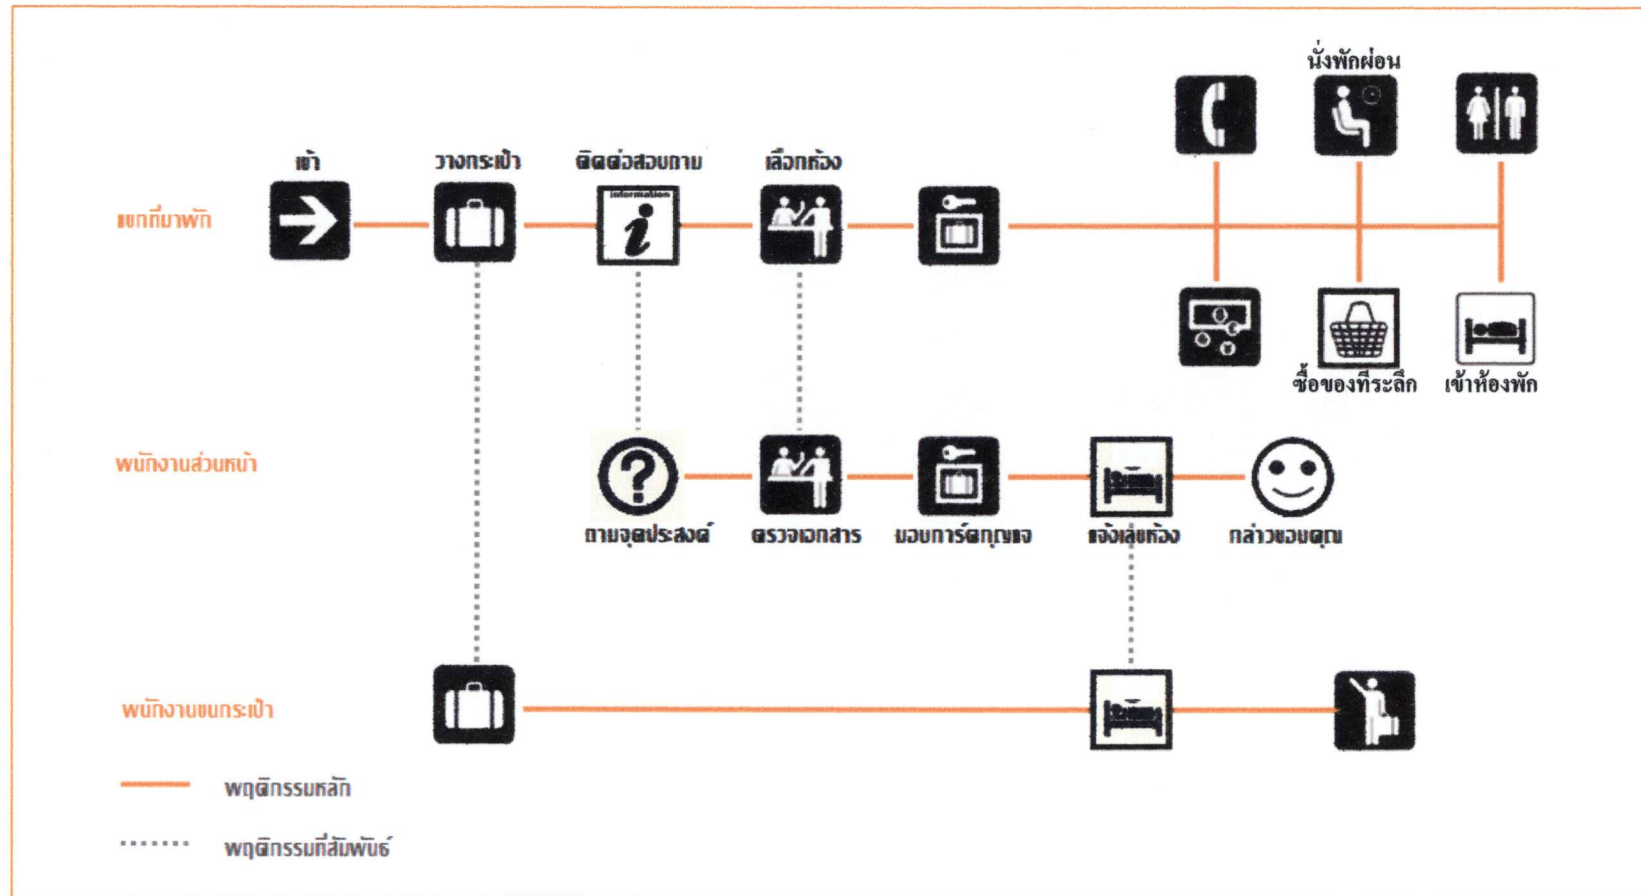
นั่งพักผ่อน

เข้า

วางกระเป๋า

ติดต่อสอบถาม

Information

เลือกห้อง

แขกที่มาพัก

ซื้อของที่ระลึก

เข้าห้องพัก

พนักงานส่วนหน้า

ถามจุดประสงค์

ตรวจเอกสาร

มอบการ์ดกุญแจ

แจ้งเลขห้อง

กล่าวขอบคุณ

พนักงานขนกระเป๋า

พฤติกรรมหลัก

พฤติกรรมที่สัมพันธ์